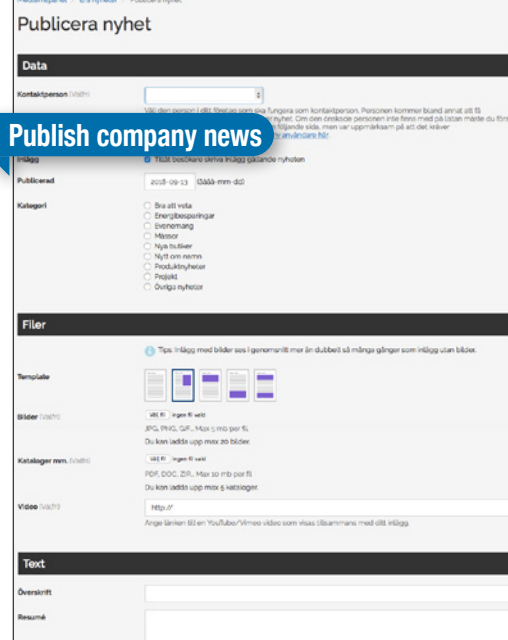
Medlemspanel / Nyheter / Publicera nyhet

Publicera nyhet

Data

Kontaktperson (Valfri)

Välj den person i ditt företag som ska fungera som kontaktperson. Personen kommer bland annat att få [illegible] nyhet. Om den önskade personen inte finns med på listan måste du först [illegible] följande vida, men var uppmärksam på att det kräver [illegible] användare här

Publish company news

Inlägg

Tillåt besökare skriva inlägg gällande nyheten

Publicerad

2018-09-13 (åååå-mm-dd)

Kategori

Bra att veta
Energibesparingar
Evenemang
Mässor
Nya butiker
Nytt om namn
Produktnyheter
Projekt
Övriga nyheter

Filer

Tips: Inlägg med bilder ses i genomsnitt mer än dubbelt så många gånger som inlägg utan bilder.

Template

Bilder (Valfri)

Välj fil Ingen fil vald

JPG, PNG, GIF.. Max 5 mb per fil.

Du kan ladda upp max 20 bilder.

Kataloger mm. (Valfri)

Välj fil Ingen fil vald

PDF, DOC, ZIP.. Max 10 mb per fil

Du kan ladda upp max 5 kataloger.

Video (Valfri)

http://

Ange länken till en YouTube/Vimeo video som visas tillsammans med ditt inlägg.

Text

Överskrift

Resumé